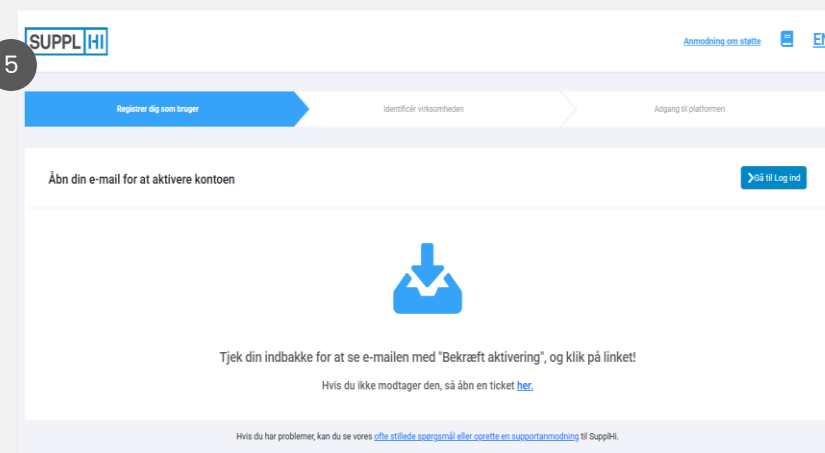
5

SUPPL HI

Anmodning om støtte EN

Registrer dig som bruger

Identificér virksomheden

Adgang til platformen

Åbn din e-mail for at aktivere kontoen

Gå til Log ind

Tjek din indbakke for at se e-mailen med "Bekræft aktivering", og klik på linket!

Hvis du ikke modtager den, så åbn en ticket her.

Hvis du har problemer, kan du se vores ofte stillede spørgsmål eller oprette en supportanmodning til SuppIHi.